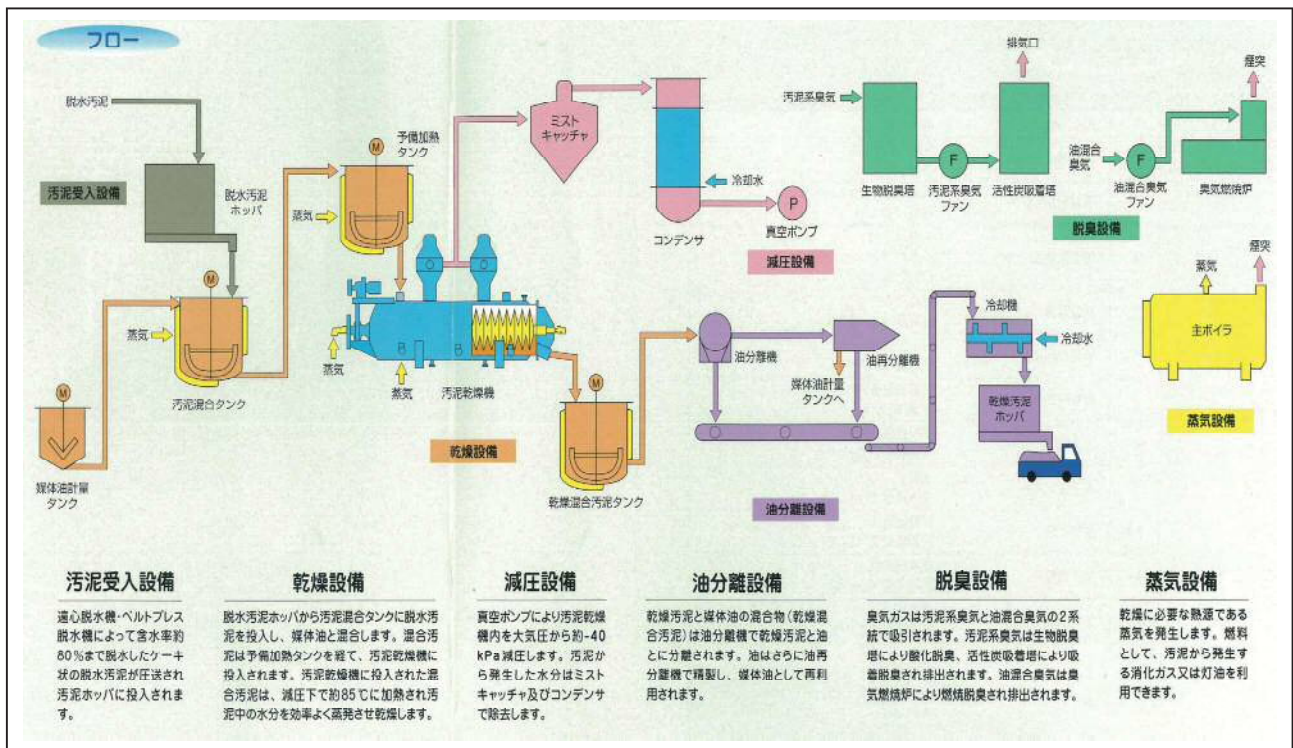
フロー

脱水汚泥

汚泥受入設備

脱水汚泥ホッパ

予備加熱タンク

蒸気

ミストキャッチャ

冷却水

コンデンサ

真空ポンプ

減圧設備

汚泥系臭気

生物脱臭塔

汚泥系臭気ファン

活性炭吸着塔

排気口

油混合臭気

油混合臭気ファン

臭気燃焼炉

煙突

脱臭設備

蒸気

汚泥混合タンク

媒体油計量タンク

蒸気

蒸気

汚泥乾燥機

乾燥設備

乾燥混合汚泥タンク

油分離機

油再分離機

媒体油計量タンクへ

冷却機

冷却水

乾燥汚泥ホッパ

油分離設備

煙突

蒸気

主ボイラ

蒸気設備

汚泥受入設備

遠心脱水機・ベルトプレス脱水機によって含水率約80％まで脱水したケーキ状の脱水汚泥が圧送され汚泥ホッパに投入されます。

乾燥設備

脱水汚泥ホッパから汚泥混合タンクに脱水汚泥を投入し、媒体油と混合します。混合汚泥は予備加熱タンクを経て、汚泥乾燥機に投入されます。汚泥乾燥機に投入された混合汚泥は、減圧下で約85℃に加熱され汚泥中の水分を効率よく蒸発させ乾燥します。

減圧設備

真空ポンプにより汚泥乾燥機内を大気圧から約-40kPa減圧します。汚泥から発生した水分はミストキャッチャ及びコンデンサで除去します。

油分離設備

乾燥汚泥と媒体油の混合物（乾燥混合汚泥）は油分離機で乾燥汚泥と油とに分離されます。油はさらに油再分離機で精製し、媒体油として再利用されます。

脱臭設備

臭気ガスは汚泥系臭気と油混合臭気の2系統で吸引されます。汚泥系臭気は生物脱臭塔により酸化脱臭、活性炭吸着塔により吸着脱臭され排出されます。油混合臭気は臭気燃焼炉により燃焼脱臭され排出されます。

蒸気設備

乾燥に必要な熱源である蒸気を発生します。燃料として、汚泥から発生する消化ガス又は灯油を利用できます。